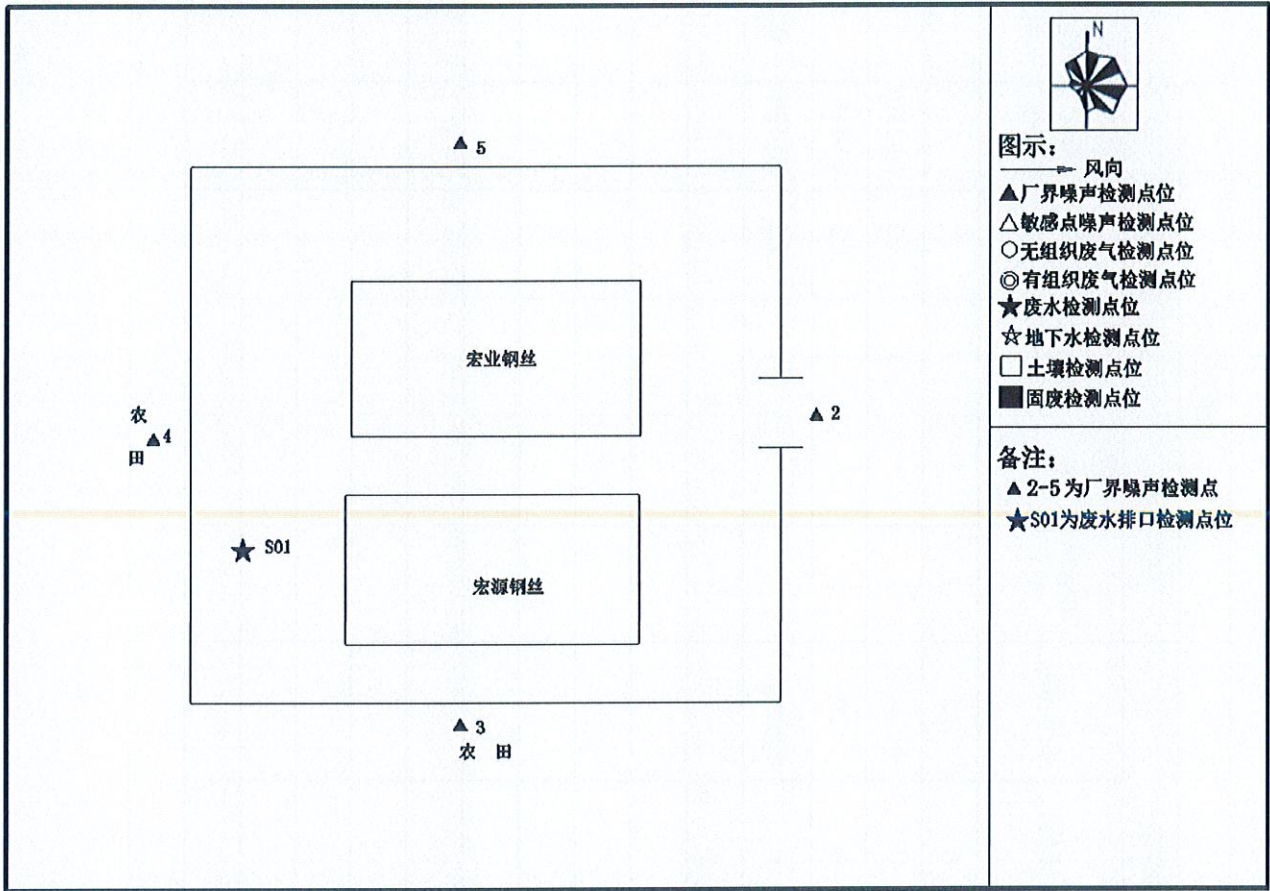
▲ 5

宏业钢丝

农
田 ▲4

▲ 2

★ S01

宏源钢丝

▲ 3
农 田

N

图示：
风向
▲厂界噪声检测点位
△敏感点噪声检测点位
○无组织废气检测点位
◎有组织废气检测点位
★废水检测点位
☆地下水检测点位
□土壤检测点位
■固废检测点位

备注：
▲2-5为厂界噪声检测点
★S01为废水排口检测点位